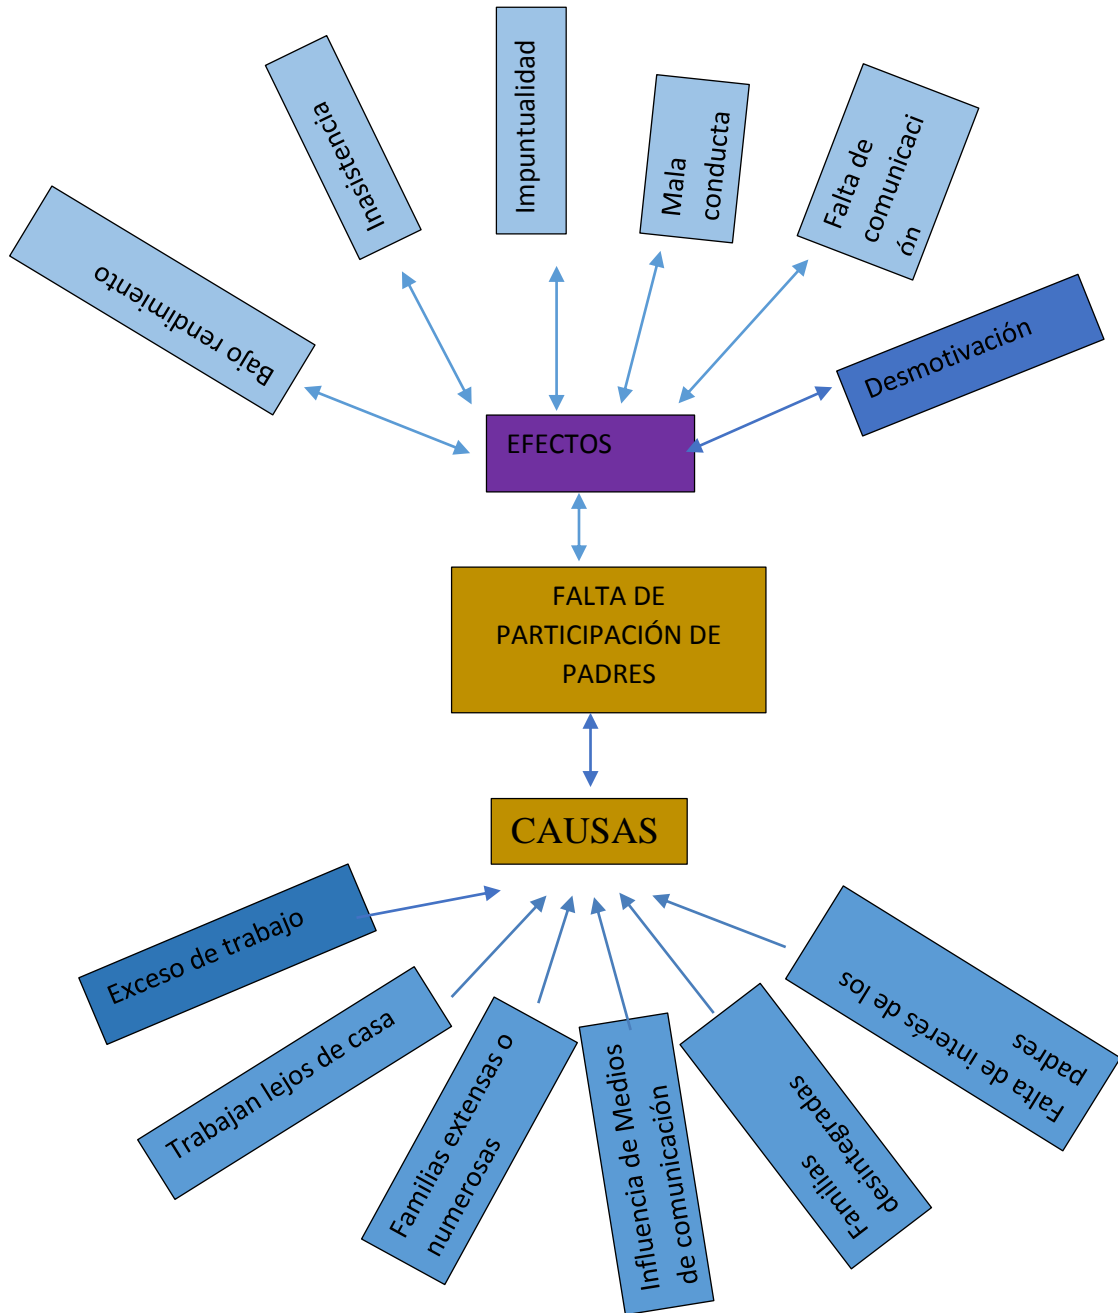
Bajo rendimiento

Inasistencia

Impuntualidad

Mala conducta

Falta de comunicaci ón

Desmotivación

EFECTOS

FALTA DE PARTICIPACIÓN DE PADRES

CAUSAS

Exceso de trabajo

Trabajan lejos de casa

Familias extensas o numerosas

Influencia de Medios de comunicación

Familias desintegradas

Falta de interés de los padres